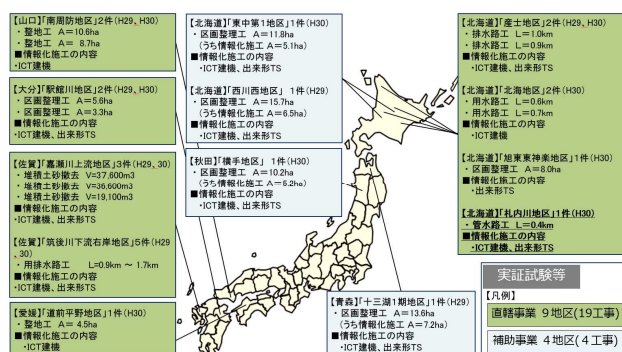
【山口】「南周防地区」2件（H29、H30）
・整地工 A=10.6ha
・整地工 A= 8.7ha
■情報化施工の内容
・ICT建機

【大分】「駅館川地区」2件（H29、H30）
・区画整理工 A=5.6ha
・区画整理工 A=3.3ha
■情報化施工の内容
・ICT建機、出来形TS

【佐賀】「嘉瀬川上流地区」3件（H29、30）
・堆積土砂撤去 V=37,600m3
・堆積土砂撤去 V=36,600m3
・堆積土砂撤去 V=19,100m3
■情報化施工の内容
・ICT建機、出来形TS

【佐賀】「筑後川下流右岸地区」5件（H29、30）
・用排水路工 L=0.9km ～ 1.7km
■情報化施工の内容
・ICT建機、出来形TS

【愛媛】「道前平野地区」1件（H30）
・整地工 A= 4.5ha
■情報化施工の内容
・ICT建機

【北海道】「東中第1地区」1件（H30）
・区画整理工 A=11.8ha
（うち情報化工 A=5.1ha）
■情報化施工の内容
・ICT建機、出来形TS

【北海道】「西川西地区」1件（H29）
・区画整理工 A=15.7ha
（うち情報化工 A=6.5ha）
■情報化施工の内容
・ICT建機、出来形TS

【秋田】「横手地区」1件（H30）
・区画整理工 A=10.2ha
（うち情報化工 A=6.2ha）
■情報化施工の内容
・ICT建機、出来形TS

【青森】「十三湖1期地区」1件（H29）
・区画整理工 A=13.6ha
（うち情報化工 A=7.2ha）
■情報化施工の内容
・ICT建機、出来形TS

【北海道】「産士地区」2件（H29、H30）
・排水路工 L=1.0km
・排水路工 L=0.9km
■情報化施工の内容
・ICT建機、出来形TS

【北海道】「北海地区」2件（H30）
・用水路工 L=0.6km
・用水路工 L=0.7km
■情報化施工の内容
・ICT建機

【北海道】「旭東東神楽地区」1件（H30）
・区画整理工 A=8.0ha
■情報化施工の内容
・出来形TS

【北海道】「札内川地区」1件（H30）
・管水路工 L=0.4km
■情報化施工の内容
・ICT建機、出来形TS

実証試験等

【凡例】
直轄事業 9地区(19工事)
補助事業 4地区(4工事)